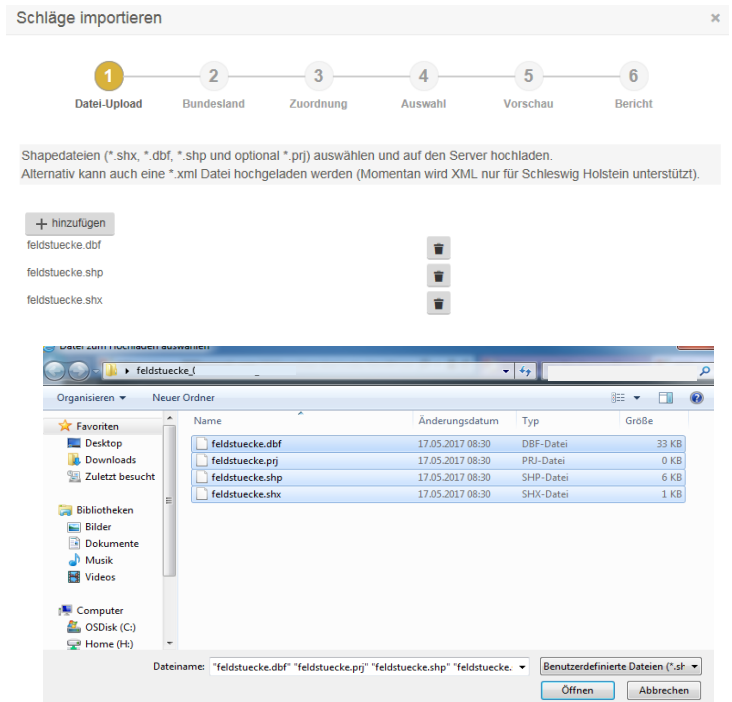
Schläge importieren

×

1 Datei-Upload
2 Bundesland
3 Zuordnung
4 Auswahl
5 Vorschau
6 Bericht

Shapedateien (*.shx, *.dbf, *.shp und optional *.prj) auswählen und auf den Server hochladen.
Alternativ kann auch eine *.xml Datei hochgeladen werden (Momentan wird XML nur für Schleswig Holstein unterstützt).

+ hinzufügen

feldstuecke.dbf

feldstuecke.shp

feldstuecke.shx

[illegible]

feldstuecke_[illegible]

Organisieren ▾ Neuer Ordner

Favoriten
Desktop
Downloads
Zuletzt besucht

Bibliotheken
Bilder
Dokumente
Musik
Videos

Computer
OSDisk (C:)
Home (H:)

| Name | Änderungsdatum | Typ | Größe |
|---|---|---|---|
| feldstuecke.dbf | 17.05.2017 08:30 | DBF-Datei | 33 KB |
| feldstuecke.prj | 17.05.2017 08:30 | PRJ-Datei | 0 KB |
| feldstuecke.shp | 17.05.2017 08:30 | SHP-Datei | 6 KB |
| feldstuecke.shx | 17.05.2017 08:30 | SHX-Datei | 1 KB |

Dateiname: "feldstuecke.dbf" "feldstuecke.prj" "feldstuecke.shp" "feldstuecke.

Benutzerdefinierte Dateien (*.sh

Öffnen

Abbrechen